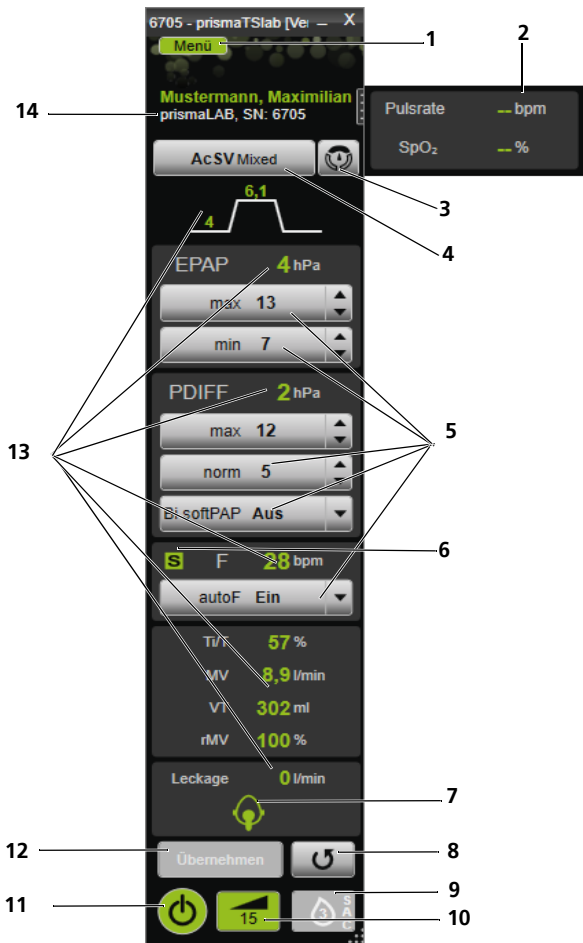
6705 - prismaTSlab [Ver — X

Menü

1

2

14

Mustermann, Maximilian
prismaLAB, SN: 6705

Pulsrate -- bpm

SpO₂ -- %

AcSV Mixed

3

4

6,1

4

EPAP 4 hPa

max 13

min 7

PDIFF 2 hPa

13

max 12

5

norm 5

Bi softPAP Aus

S F 28 bpm

6

autoF Ein

Ti/T 57 %

MV 8,9 l/min

VT 302 ml

rMV 100 %

Leckage 0 l/min

7

12

Übernehmen

8

9

11

15

10